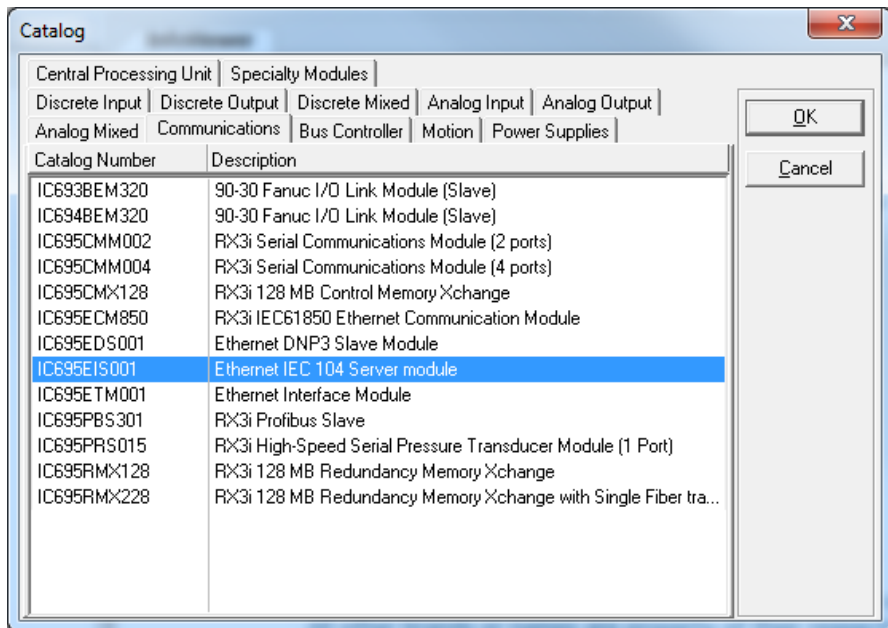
Catalog

Central Processing Unit | Specialty Modules
Discrete Input | Discrete Output | Discrete Mixed | Analog Input | Analog Output
Analog Mixed | Communications | Bus Controller | Motion | Power Supplies

OK
Cancel

| Catalog Number | Description |
|---|---|
| IC693BEM320 | 90-30 Fanuc I/O Link Module (Slave) |
| IC694BEM320 | 90-30 Fanuc I/O Link Module (Slave) |
| IC695CMM002 | RX3i Serial Communications Module (2 ports) |
| IC695CMM004 | RX3i Serial Communications Module (4 ports) |
| IC695CMX128 | RX3i 128 MB Control Memory Xchange |
| IC695ECM850 | RX3i IEC61850 Ethernet Communication Module |
| IC695EDS001 | Ethernet DNP3 Slave Module |
| IC695EIS001 | Ethernet IEC 104 Server module |
| IC695ETM001 | Ethernet Interface Module |
| IC695PBS301 | RX3i Profibus Slave |
| IC695PRS015 | RX3i High-Speed Serial Pressure Transducer Module (1 Port) |
| IC695RMX128 | RX3i 128 MB Redundancy Memory Xchange |
| IC695RMX228 | RX3i 128 MB Redundancy Memory Xchange with Single Fiber tra... |